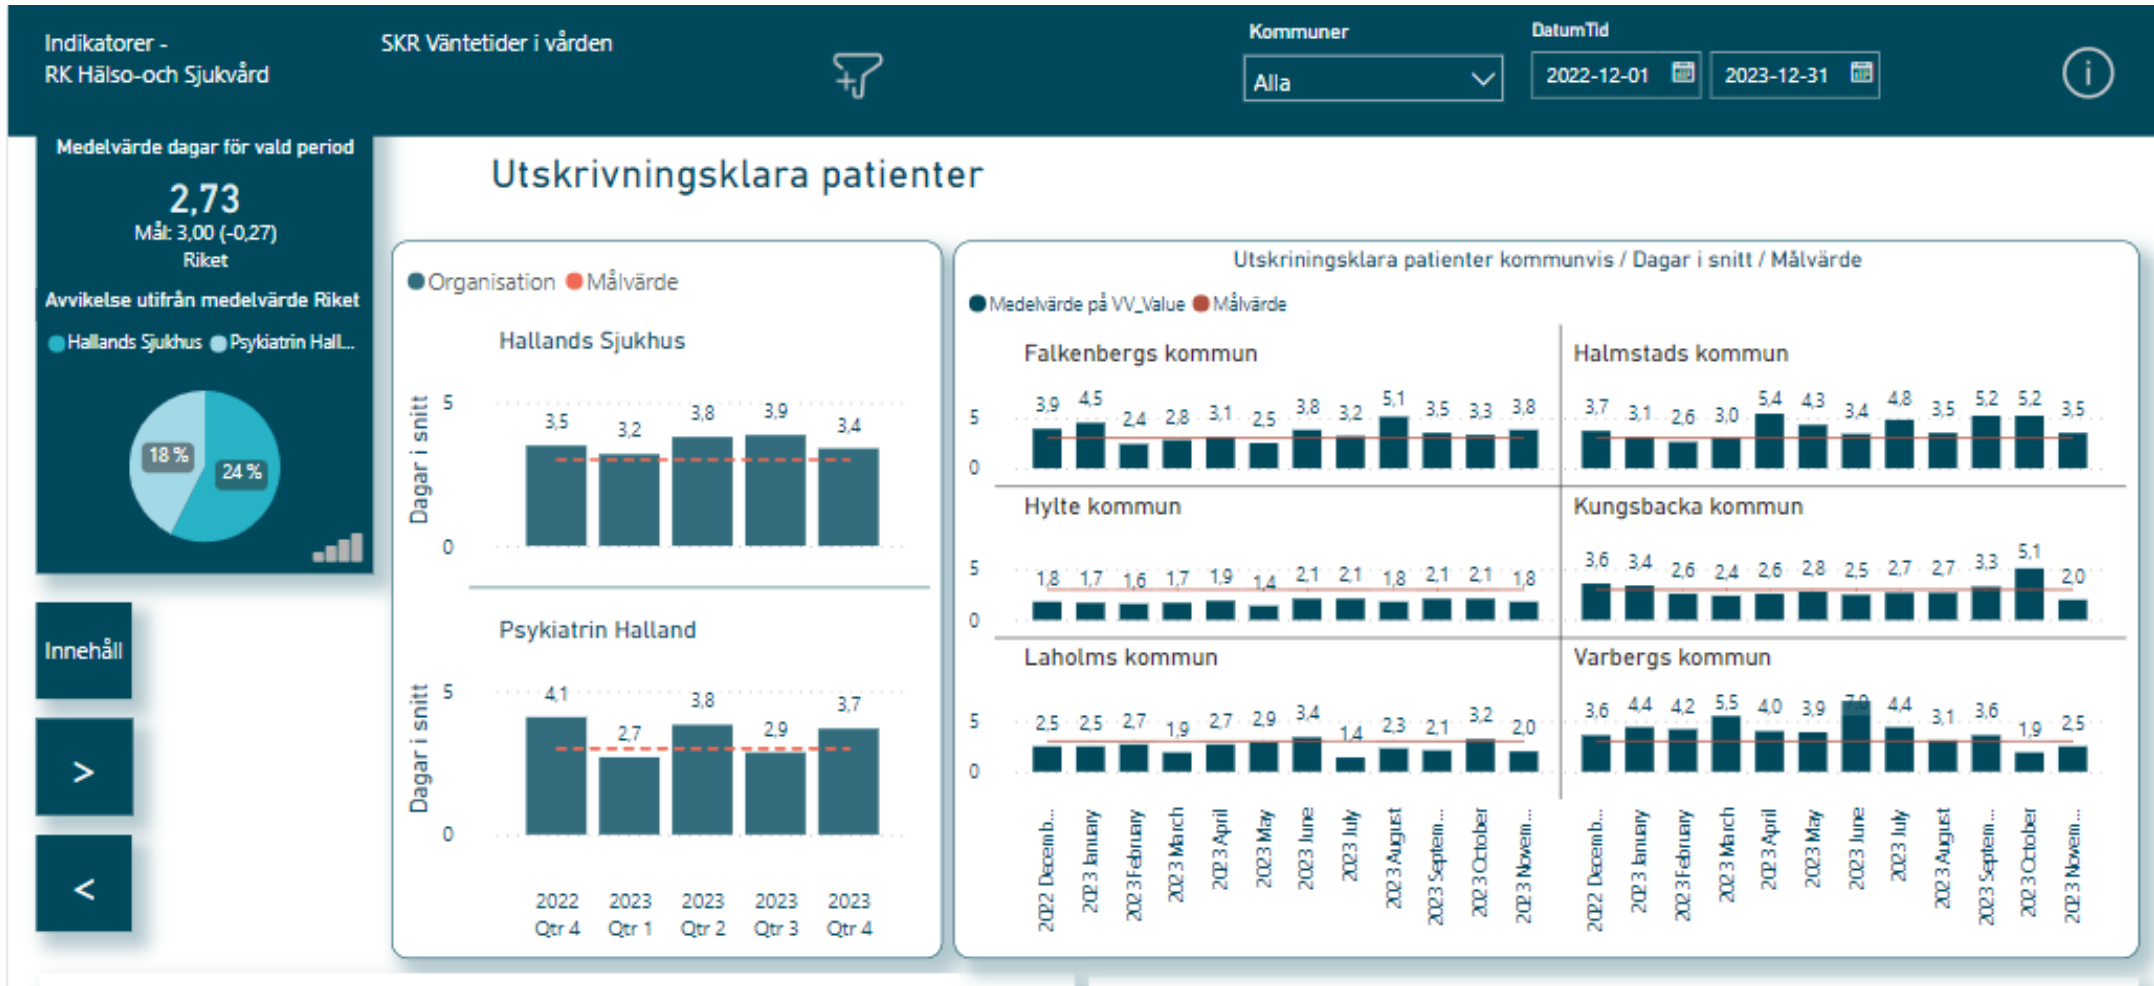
Indikatorer - RK Hälso-och Sjukvård

SKR Väntetider i vården

Kommuner
Alla

DatumTid
2022-12-01
2023-12-31

Medelvärde dagar för vald period
2,73
Mål: 3,00 (-0,27)
Riket

Avvikelse utifrån medelvärde Riket
Hallands Sjukhus Psykiatrin Hall...
18 %
24 %

Innehåll
>
<

Utskrivningsklara patienter

Organisation Målvärde

Hallands Sjukhus
Dagar i snitt
5
0
3,5 3,2 3,8 3,9 3,4

Psykiatrin Halland
Dagar i snitt
5
0
4,1 2,7 3,8 2,9 3,7

2022 Qtr 4
2023 Qtr 1
2023 Qtr 2
2023 Qtr 3
2023 Qtr 4

Utskriningsklara patienter kommunvis / Dagar i snitt / Målvärde

Medelvärde på VV_Value Målvärde

Falkenbergs kommun
5
0
3,9 4,5 2,4 2,8 3,1 2,5 3,8 3,2 5,1 3,5 3,3 3,8

Halmstads kommun
3,7 3,1 2,6 3,0 5,4 4,3 3,4 4,8 3,5 5,2 5,2 3,5

Hylte kommun
5
0
1,8 1,7 1,6 1,7 1,9 1,4 2,1 2,1 1,8 2,1 2,1 1,8

Kungsbacka kommun
3,6 3,4 2,6 2,4 2,6 2,8 2,5 2,7 2,7 3,3 5,1 2,0

Laholms kommun
5
0
2,5 2,5 2,7 1,9 2,7 2,9 3,4 1,4 2,3 2,1 3,2 2,0

Varbergs kommun
3,6 4,4 4,2 5,5 4,0 3,9 7,0 4,4 3,1 3,6 1,9 2,5

2022 Decemb...
2023 January
2023 February
2023 March
2023 April
2023 May
2023 June
2023 July
2023 August
2023 Septem...
2023 October
2023 Novem...
2022 Decemb...
2023 January
2023 February
2023 March
2023 April
2023 May
2023 June
2023 July
2023 August
2023 Septem...
2023 October
2023 Novem...